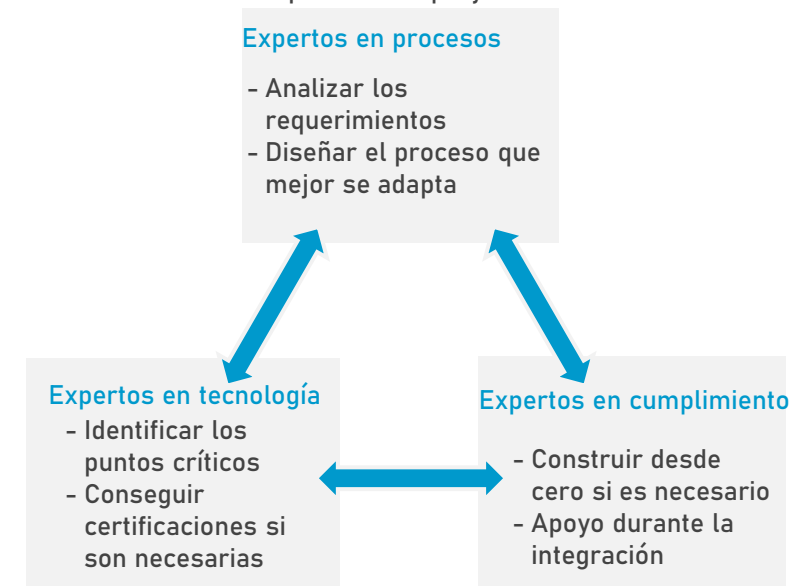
Expertos en procesos

- Analizar los requerimientos
- Diseñar el proceso que mejor se adapta

Expertos en tecnología

- Identificar los puntos críticos
- Conseguir certificaciones si son necesarias

Expertos en cumplimiento

- Construir desde cero si es necesario
- Apoyo durante la integración